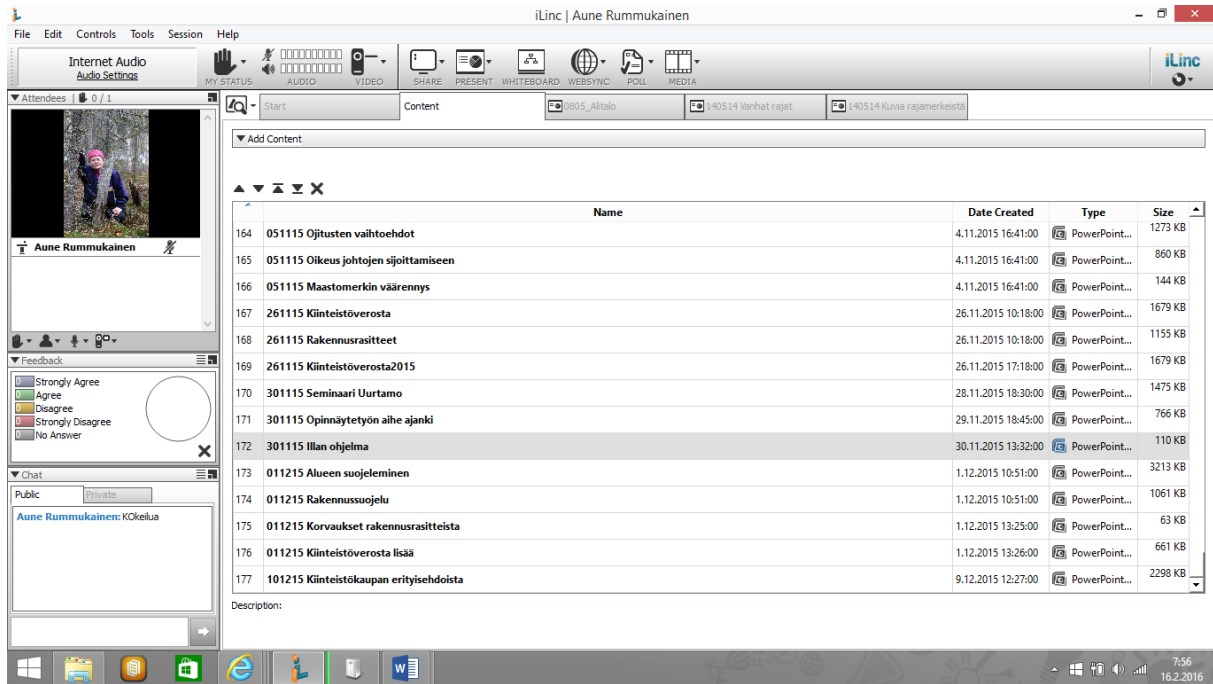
iLinc | Aune Rummukainen

File Edit Controls Tools Session Help

Internet Audio
Audio Settings

MY STATUS AUDIO VIDEO SHARE PRESENT WHITEBOARD WEBSYNC POLL MEDIA

iLinc

Attendees | 0 / 1

Aune Rummukainen

Feedback
0 Strongly Agree
0 Agree
0 Disagree
0 Strongly Disagree
0 No Answer

Chat
Public Private

Aune Rummukainen: KOkeilua

Start | Content | 0805_Alitalo | 140514 Vanhat rajat | 140514 Kuvia rajamerkeistä

Add Content

| | Name | Date Created | Type | Size |
|---|---|---|---|---|
| 164 | 051115 Ojitusten vaihtoehdot | 4.11.2015 16:41:00 | PowerPoint... | 1273 KB |
| 165 | 051115 Oikeus johtojen sijoittamiseen | 4.11.2015 16:41:00 | PowerPoint... | 860 KB |
| 166 | 051115 Maastomerkin väärennys | 4.11.2015 16:41:00 | PowerPoint... | 144 KB |
| 167 | 261115 Kiinteistöverosta | 26.11.2015 10:18:00 | PowerPoint... | 1679 KB |
| 168 | 261115 Rakennusrasitteet | 26.11.2015 10:18:00 | PowerPoint... | 1155 KB |
| 169 | 261115 Kiinteistöverosta2015 | 26.11.2015 17:18:00 | PowerPoint... | 1679 KB |
| 170 | 301115 Seminaari Uurtamo | 28.11.2015 18:30:00 | PowerPoint... | 1475 KB |
| 171 | 301115 Opinnäytetyön aihe ajanki | 29.11.2015 18:45:00 | PowerPoint... | 766 KB |
| 172 | 301115 Illan ohjelma | 30.11.2015 13:32:00 | PowerPoint... | 110 KB |
| 173 | 011215 Alueen suojeleminen | 1.12.2015 10:51:00 | PowerPoint... | 3213 KB |
| 174 | 011215 Rakennussuojelu | 1.12.2015 10:51:00 | PowerPoint... | 1061 KB |
| 175 | 011215 Korvaukset rakennusrasitteista | 1.12.2015 13:25:00 | PowerPoint... | 63 KB |
| 176 | 011215 Kiinteistöverosta lisää | 1.12.2015 13:26:00 | PowerPoint... | 661 KB |
| 177 | 101215 Kiinteistökaupan erityisehdoista | 9.12.2015 12:27:00 | PowerPoint... | 2298 KB |

Description:

7:56
16.2.2016